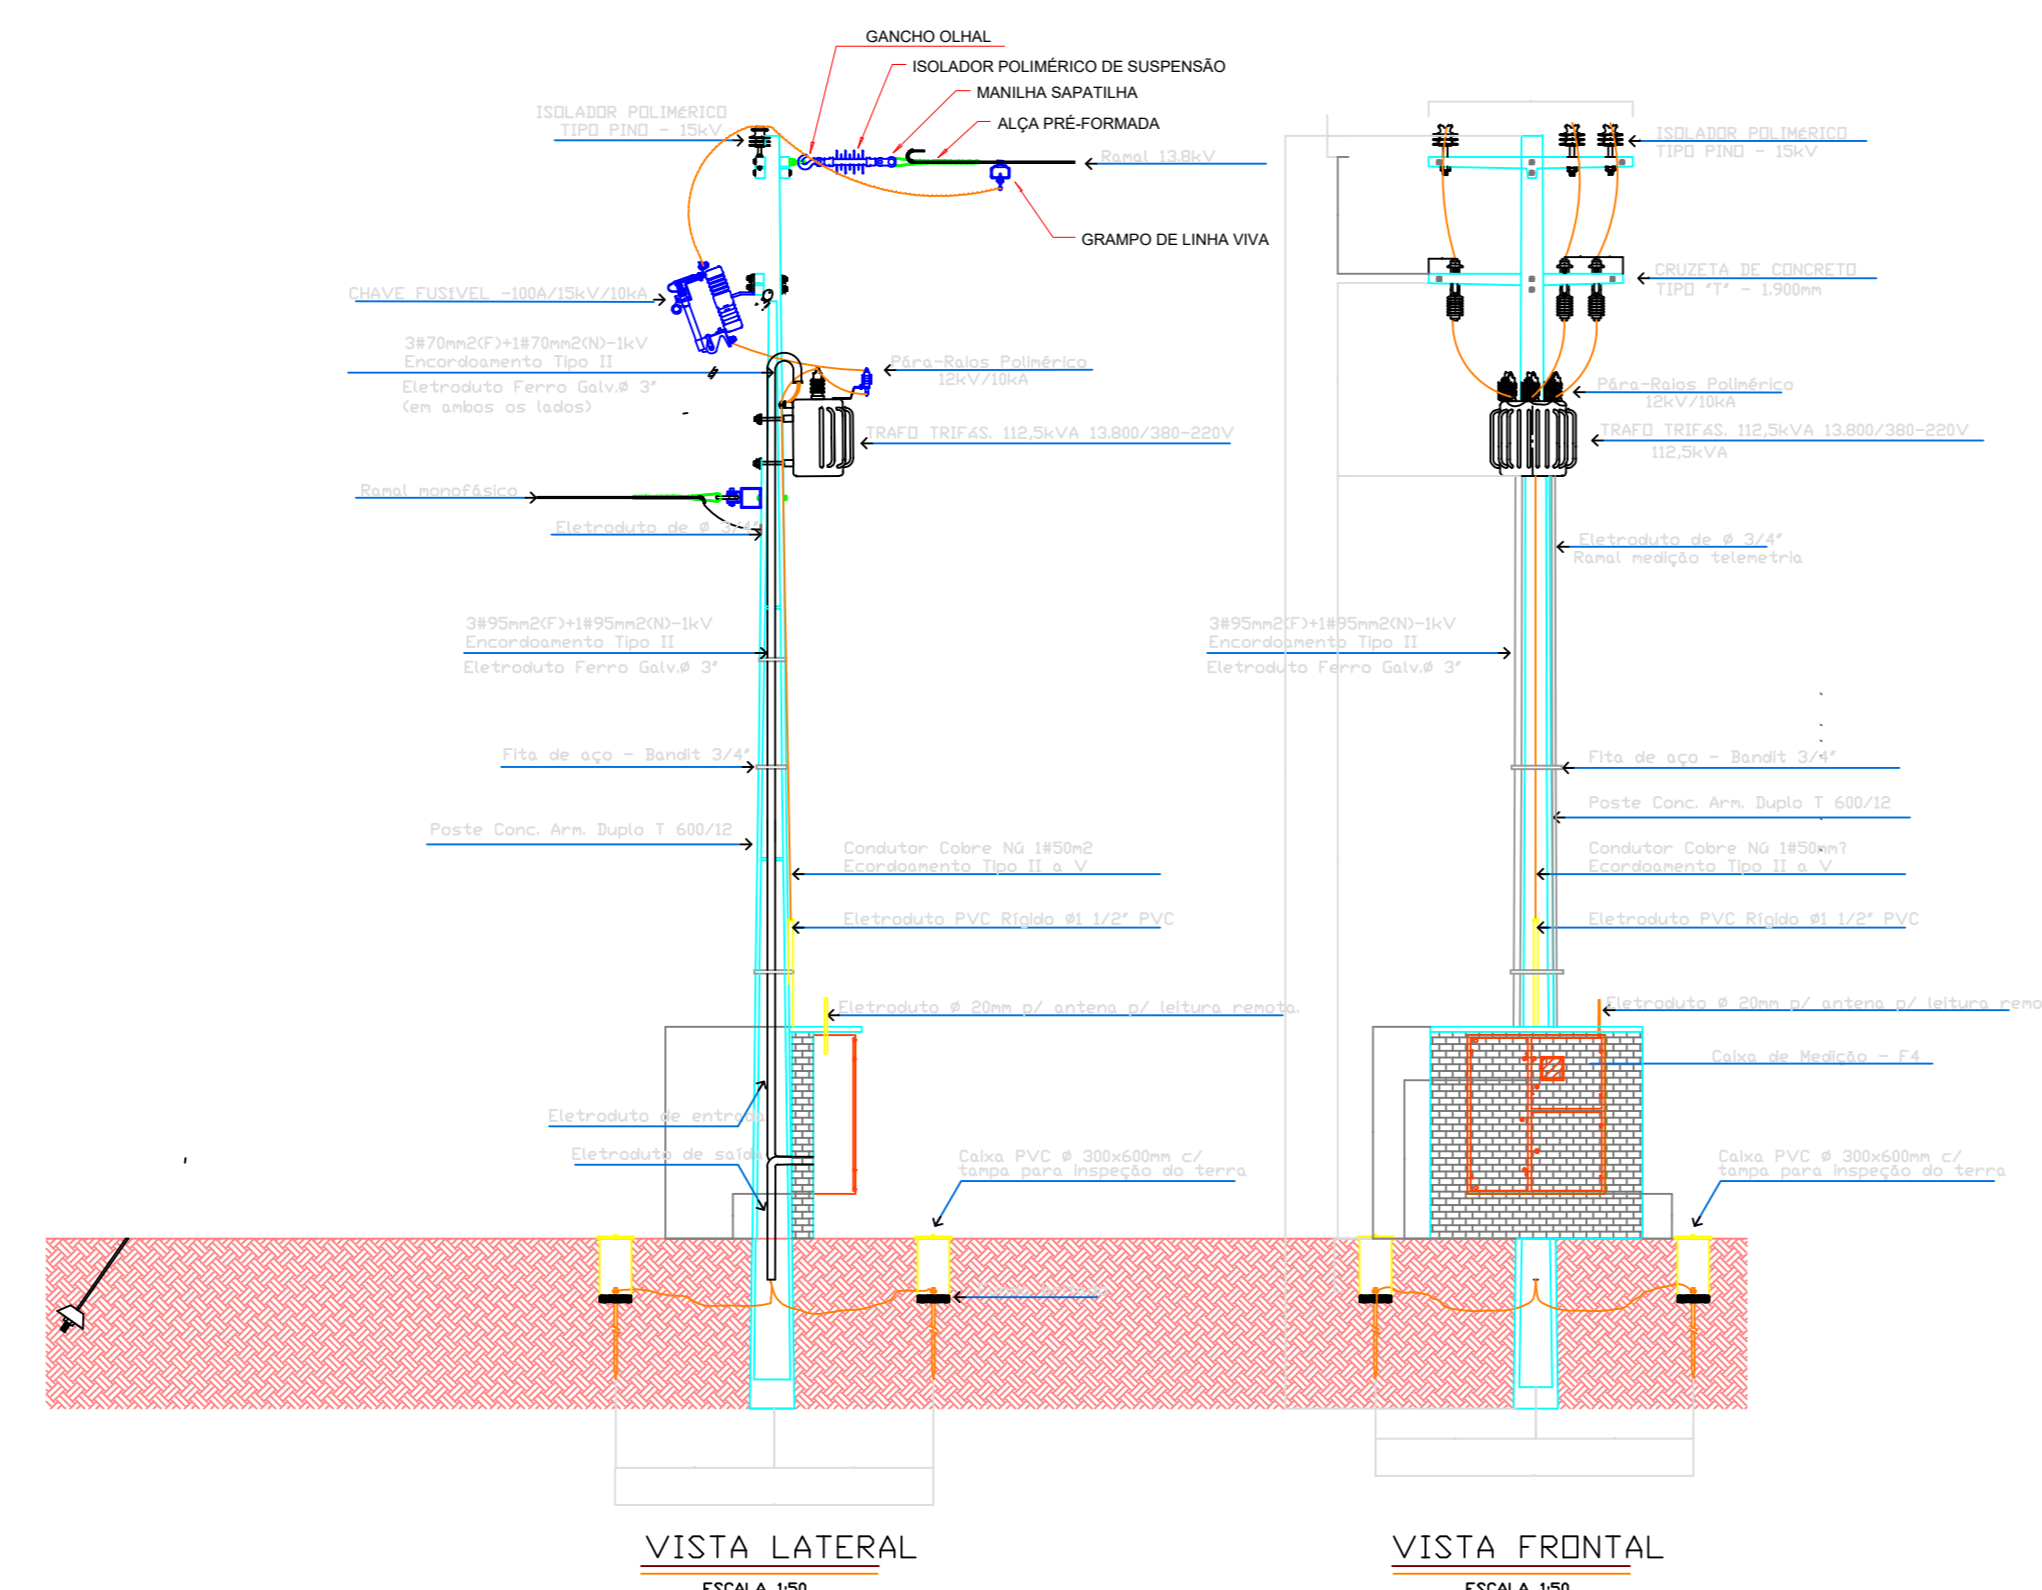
GANCHO OLHAL

ISOLADOR POLIMÉRICO DE SUSPENSÃO

MANILHA SAPATILHA

ALÇA PRÉ-FORMADA

ISOLADOR POLIMÉRICO TIPO PINO - 15kV

Ramal 13.8kV

GRAMPO DE LINHA VIVA

CHAVE FUSÍVEL -100A/15kV/10kA

3#70mm2(F)+1#70mm2(N)-1kV Encordoamento Tipo II

Eletroduto Ferro Galv.ø 3" (em ambos os lados)

Pára-Raios Polimérico 12kV/10kA

TRAFO TRIFÁS. 112,5kVA 13.800/380-220V

Ramal monofásico

Eletroduto de ø 3/4"

3#95mm2(F)+1#95mm2(N)-1kV Encordoamento Tipo II

Eletroduto Ferro Galv.ø 3"

Fita de aço - Bandit 3/4"

Poste Conc. Arm. Duplo T 600/12

Condutor Cobre Nú 1#50m2 Ecordoamento Tipo II a V

Eletroduto PVC Rígido ø1 1/2" PVC

Eletroduto ø 20mm p/ antena p/ leitura remota.

Eletroduto de entrada

Eletroduto de saída

Caixa PVC ø 300x600mm c/ tampa para inspeção do terra

ISOLADOR POLIMÉRICO TIPO PINO - 15kV

CRUZETA DE CONCRETO TIPO "T" - 1.900mm

Pára-Raios Polimérico 12kV/10kA

TRAFO TRIFÁS. 112,5kVA 13.800/380-220V 112,5kVA

Eletroduto de ø 3/4" Ramal medição telemetria

3#95mm2(F)+1#95mm2(N)-1kV Encordoamento Tipo II

Eletroduto Ferro Galv.ø 3"

Fita de aço - Bandit 3/4"

Poste Conc. Arm. Duplo T 600/12

Condutor Cobre Nú 1#50mm? Ecordoamento Tipo II a V

Eletroduto PVC Rígido ø1 1/2" PVC

Eletroduto ø 20mm p/ antena p/ leitura remo

Caixa de Medição - F4

Caixa PVC ø 300x600mm c/ tampa para inspeção do terra

VISTA LATERAL
ESCALA 1:50

VISTA FRONTAL
ESCALA 1:50